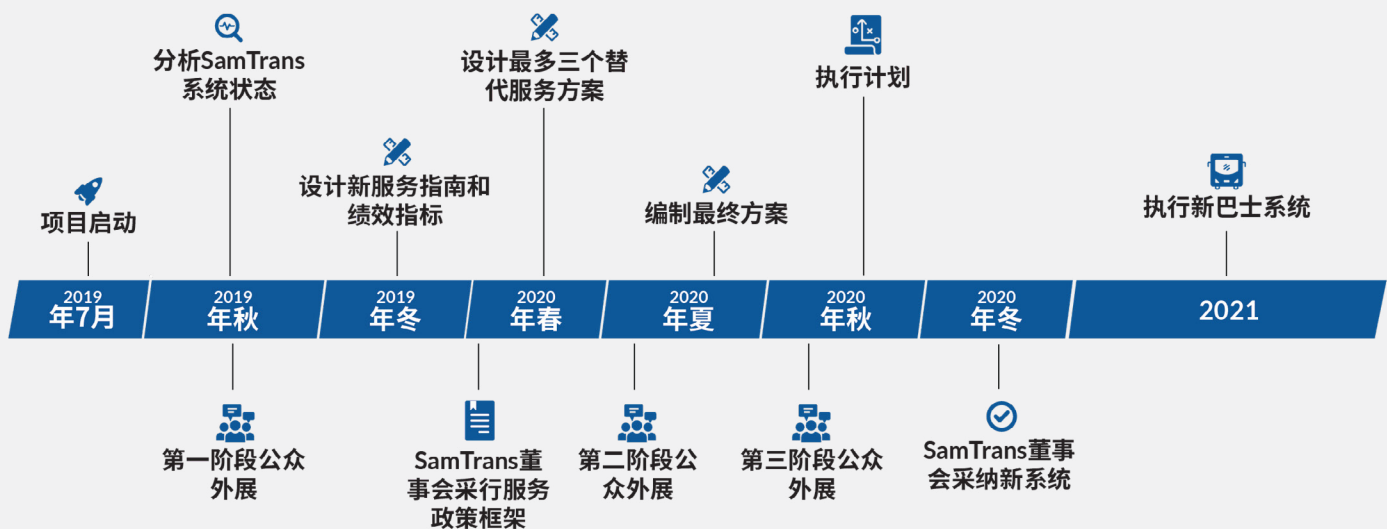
分析SamTrans系统状态

设计最多三个替代服务方案

执行计划

项目启动

设计新服务指南和绩效指标

编制最终方案

执行新巴士系统

2019年7月

2019年秋

2019年冬

2020年春

2020年夏

2020年秋

2020年冬

2021

第一阶段公众外展

SamTrans董事会采行服务政策框架

第二阶段公众外展

第三阶段公众外展

SamTrans董事会采纳新系统